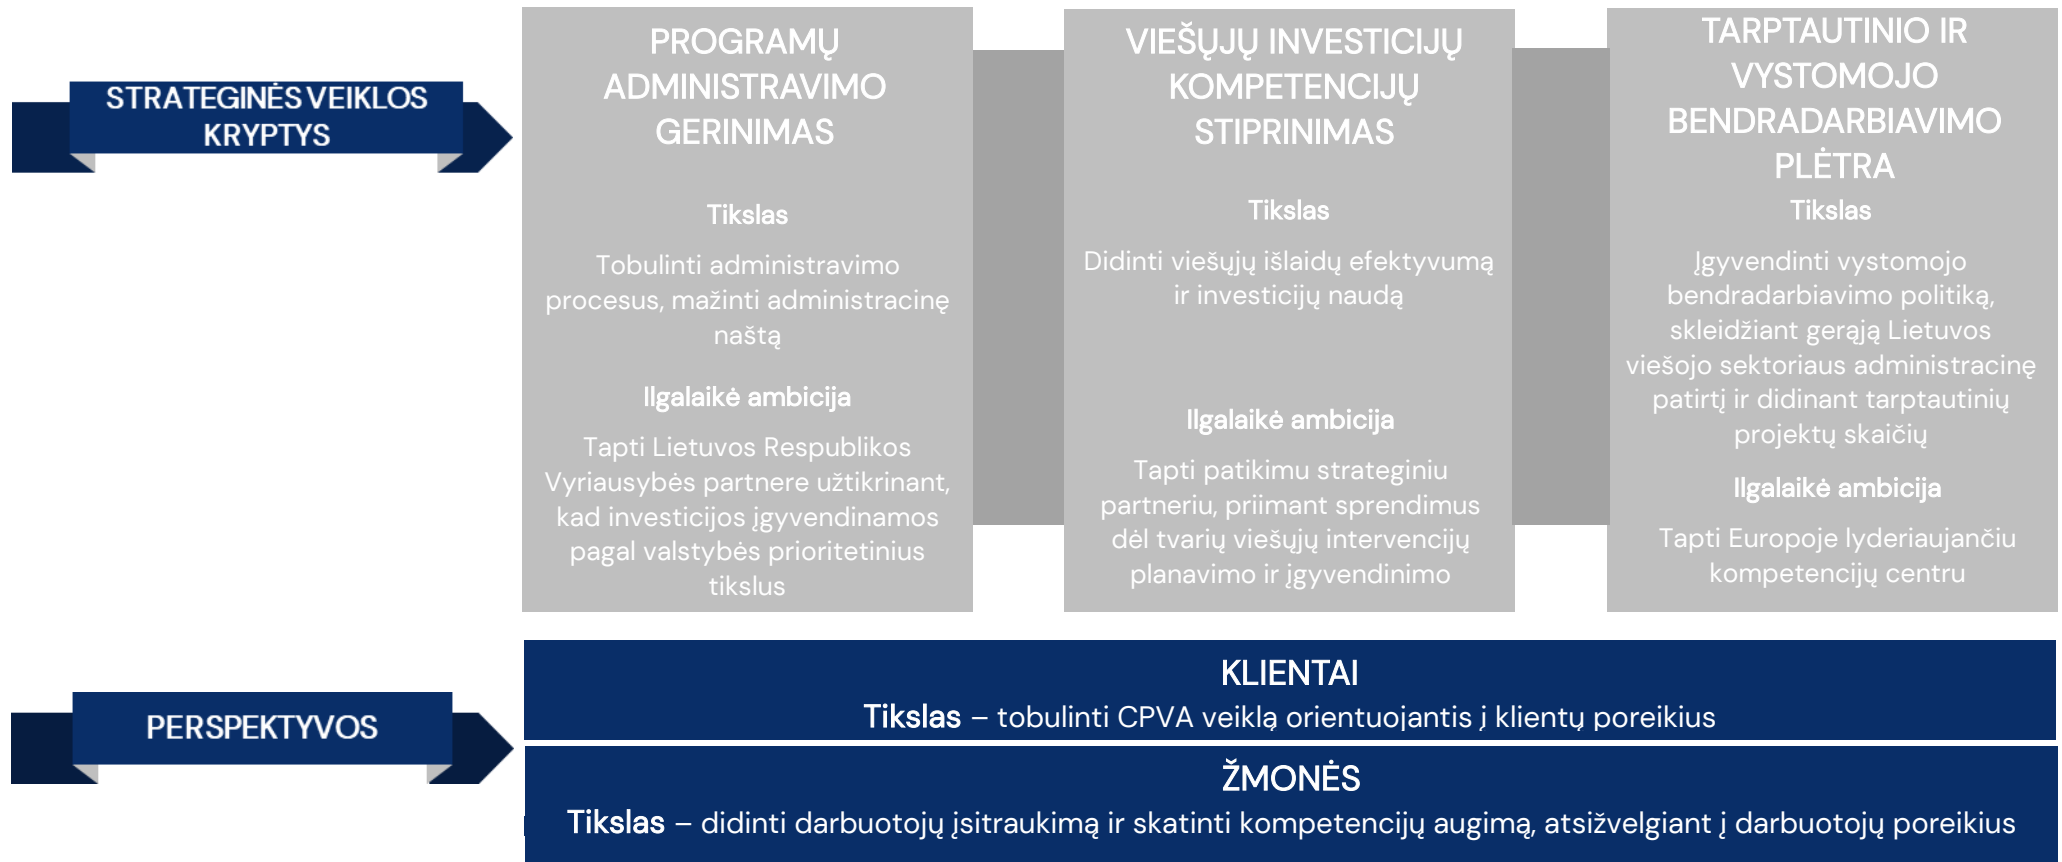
STRATEGINĖS VEIKLOS KRYPTYS

PROGRAMŲ ADMINISTRAVIMO GERINIMAS

Tikslas

Tobulinti administravimo procesus, mažinti administracinę naštą

Ilgalaikė ambicija

Tapti Lietuvos Respublikos Vyriausybės partnere užtikrinant, kad investicijos įgyvendinamos pagal valstybės prioritetinius tikslus

VIEŠŲJŲ INVESTICIJŲ KOMPETENCIJŲ STIPRINIMAS

Tikslas

Didinti viešųjų išlaidų efektyvumą ir investicijų naudą

Ilgalaikė ambicija

Tapti patikimu strateginiu partneriu, priimant sprendimus dėl tvarių viešųjų intervencijų planavimo ir įgyvendinimo

TARPTAUTINIO IR VYSTOMOJO BENDRADARBIAVIMO PLĖTRA

Tikslas

Įgyvendinti vystomojo bendradarbiavimo politiką, skleidžiant gerąją Lietuvos viešojo sektoriaus administracinę patirtį ir didinant tarptautinių projektų skaičių

Ilgalaikė ambicija

Tapti Europoje lyderiaujančiu kompetencijų centru

PERSPEKTYVOS

KLIENTAI

Tikslas – tobulinti CPVA veiklą orientuojantis į klientų poreikius

ŽMONĖS

Tikslas – didinti darbuotojų įsitraukimą ir skatinti kompetencijų augimą, atsižvelgiant į darbuotojų poreikius